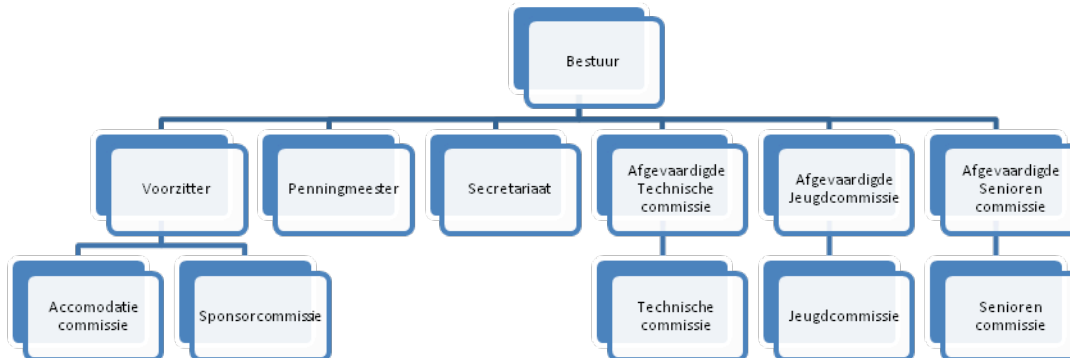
Bestuur

Voorzitter

Penningmeester

Secretariaat

Afgevaardigde Technische commissie

Afgevaardigde Jeugdcommissie

Afgevaardigde Senioren commissie

Accomodatie commissie

Sponsorcommissie

Technische commissie

Jeugdcommissie

Senioren commissie